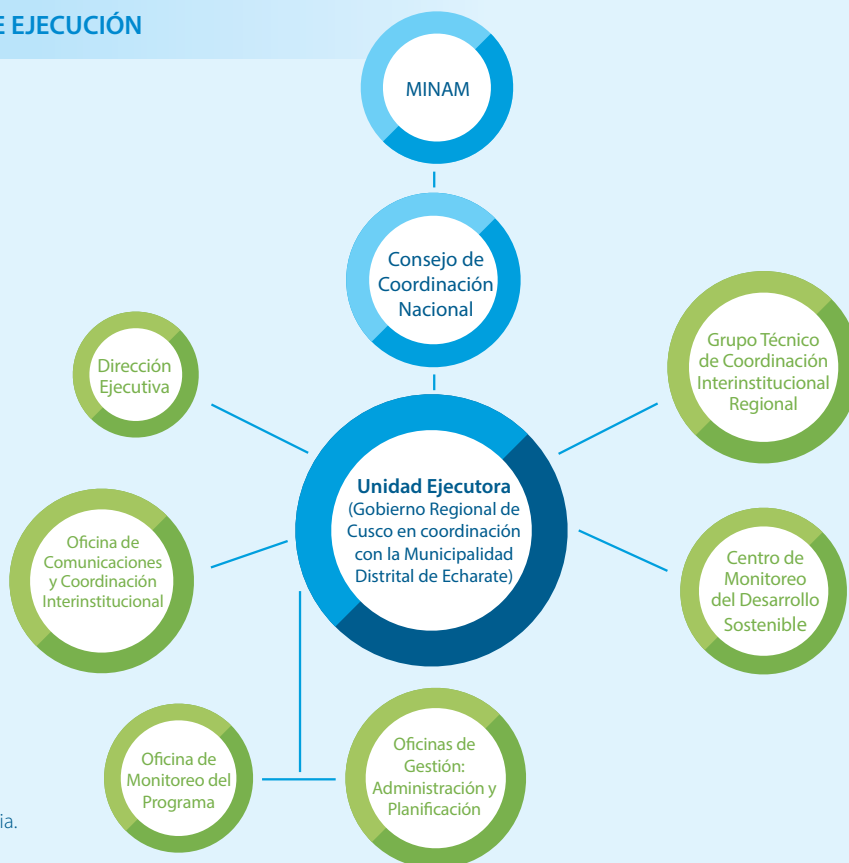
E EJECUCIÓN

MINAM

Consejo de Coordinación Nacional

Dirección Ejecutiva

Grupo Técnico de Coordinación Interinstitucional Regional

Unidad Ejecutora
(Gobierno Regional de Cusco en coordinación con la Municipalidad Distrital de Echarate)

Oficina de Comunicaciones y Coordinación Interinstitucional

Centro de Monitoreo del Desarrollo Sostenible

Oficina de Monitoreo del Programa

Oficinas de Gestión: Administración y Planificación

ia.